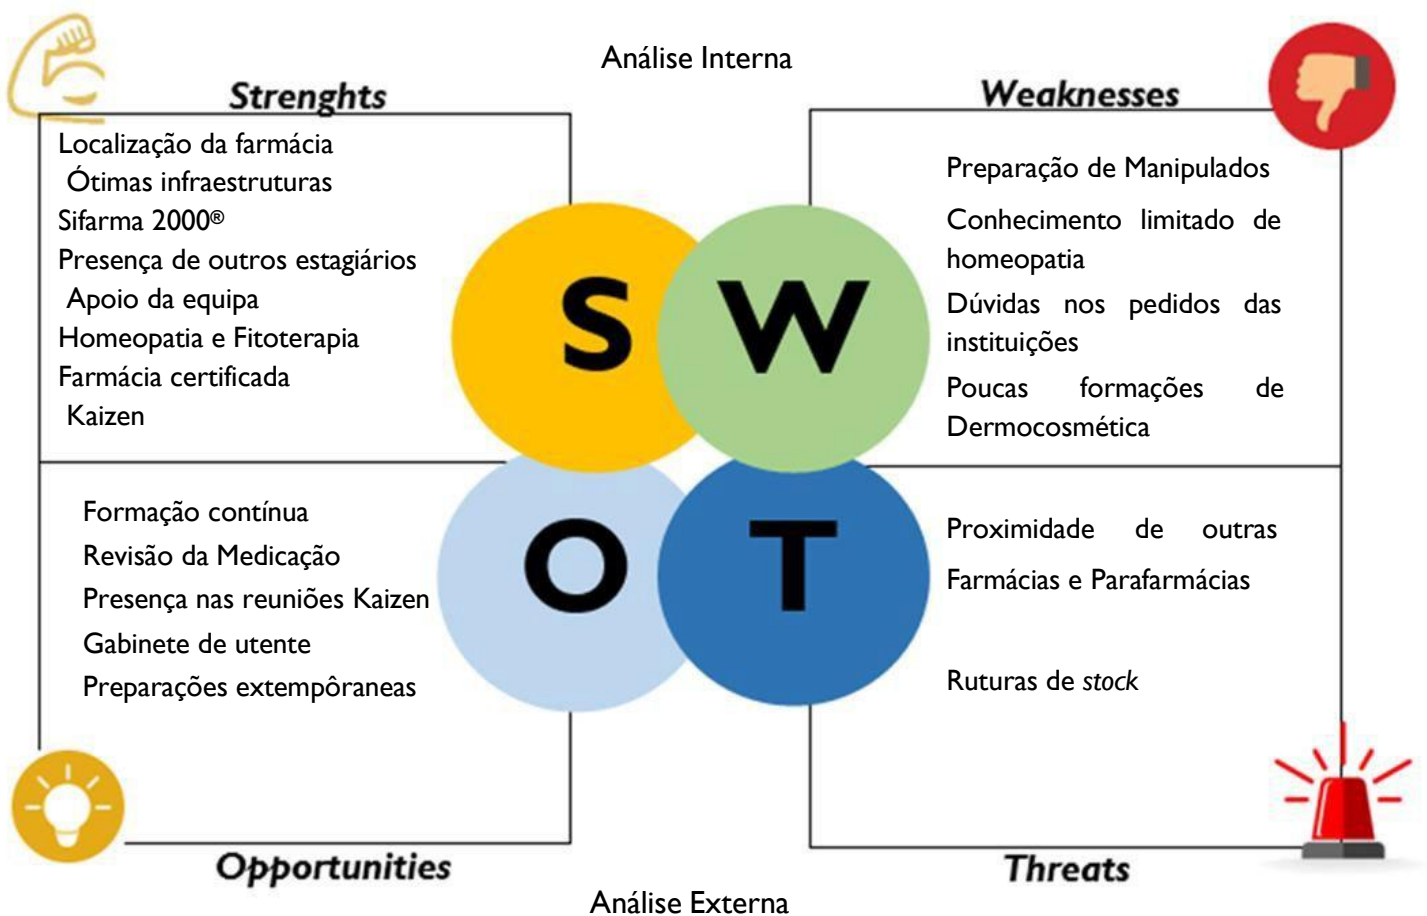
Análise Interna

Strenghts

Localização da farmácia
Ótimas infraestruturas
Sifarma 2000®
Presença de outros estagiários
Apoio da equipa
Homeopatia e Fitoterapia
Farmácia certificada
Kaizen

Weaknesses

Preparação de Manipulados
Conhecimento limitado de homeopatia
Dúvidas nos pedidos das instituições
Poucas formações de Dermocosmética

S W O T

Formação contínua
Revisão da Medicação
Presença nas reuniões Kaizen
Gabinete de utente
Preparações extempôraneas

Proximidade de outras Farmácias e Parafarmácias

Ruturas de *stock*

Opportunities

Threats

Análise Externa